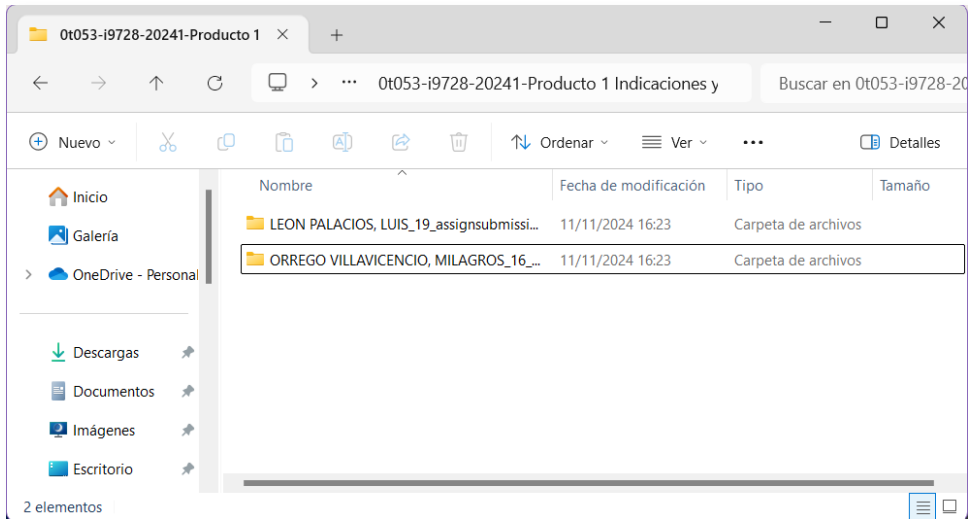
0t053-i9728-20241-Producto 1 ×
+

> ··· 0t053-i9728-20241-Producto 1 Indicaciones y

Buscar en 0t053-i9728-20

Nuevo

Ordenar

Ver

···

Detalles

Inicio

Galería

OneDrive - Personal

Descargas

Documentos

Imágenes

Escritorio

| Nombre | Fecha de modificación | Tipo | Tamaño |
|---|---|---|---|
| LEON PALACIOS, LUIS_19_assignsubmissi... | 11/11/2024 16:23 | Carpeta de archivos | |
| ORREGO VILLAVICENCIO, MILAGROS_16_... | 11/11/2024 16:23 | Carpeta de archivos | |

2 elementos